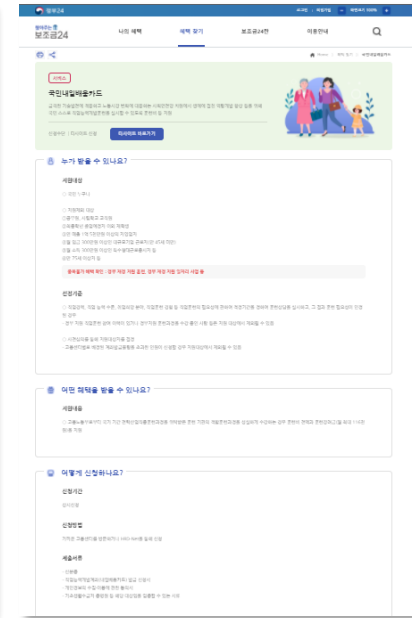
정부24

보조금24

나의 혜택

혜택 찾기

보조금24란

이용안내

서비스

국민내일배움카드

신청방법 | 직사자와 신청

자세히 알아보기

누가 받을 수 있나요?

지원대상

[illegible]

신청기준

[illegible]

어떤 혜택을 받을 수 있나요?

지원내용

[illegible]

어떻게 신청하나요?

신청기간

상시신청

신청방법

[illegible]

제출서류

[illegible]